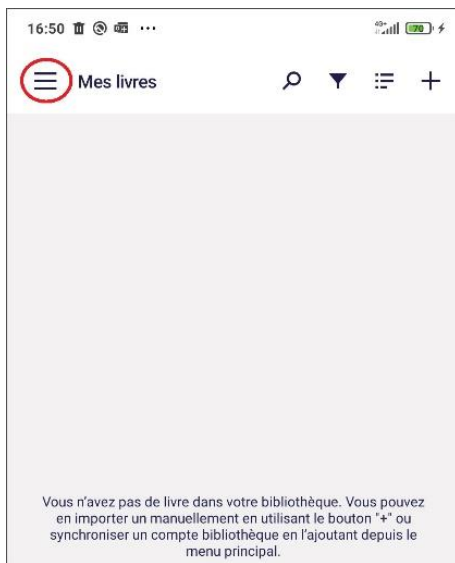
16:50 ···

70

Mes livres

Vous n'avez pas de livre dans votre bibliothèque. Vous pouvez en importer un manuellement en utilisant le bouton "+" ou synchroniser un compte bibliothèque en l'ajoutant depuis le menu principal.